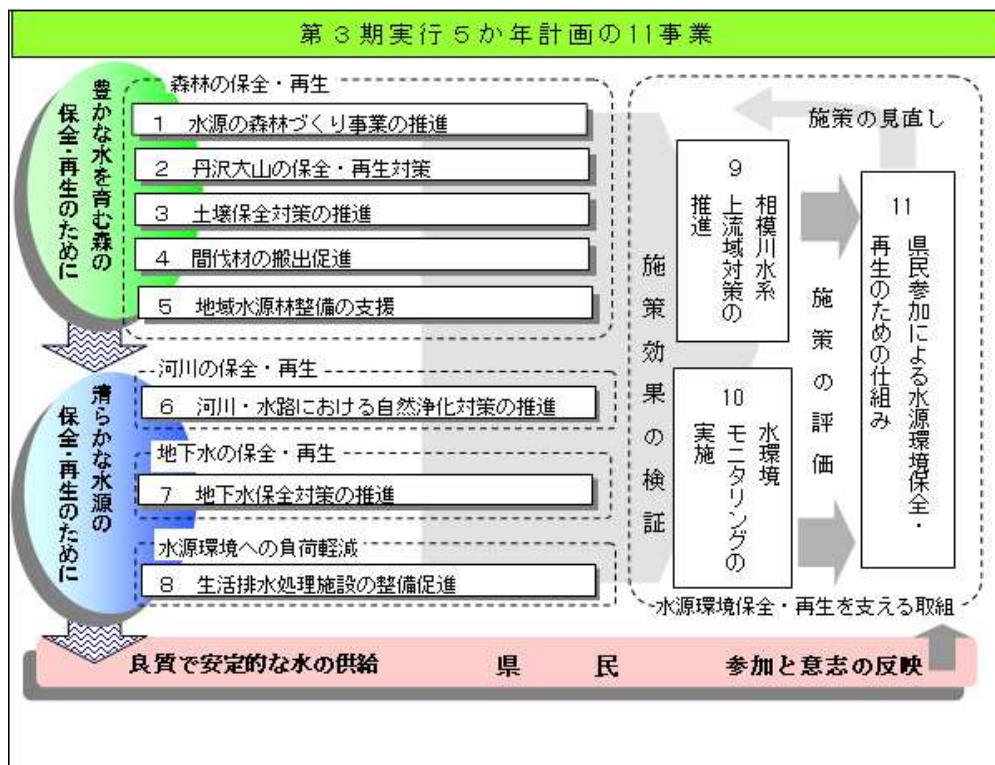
第３期実行５か年計画の11事業

豊かな水を育む森の保全・再生のために

森林の保全・再生

1　水源の森林づくり事業の推進

2　丹沢大山の保全・再生対策

3　土壌保全対策の推進

4　間伐材の搬出促進

5　地域水源林整備の支援

清らかな水源の保全・再生のために

河川の保全・再生

6　河川・水路における自然浄化対策の推進

地下水の保全・再生

7　地下水保全対策の推進

水源環境への負荷軽減

8　生活排水処理施設の整備促進

施策効果の検証

9　相模川水系上流域対策の推進

10　水環境モニタリングの実施

施策の評価

施策の見直し

11　県民参加による水源環境保全・再生のための仕組み

水源環境保全・再生を支える取組

良質で安定的な水の供給　　県　　民　　参加と意志の反映